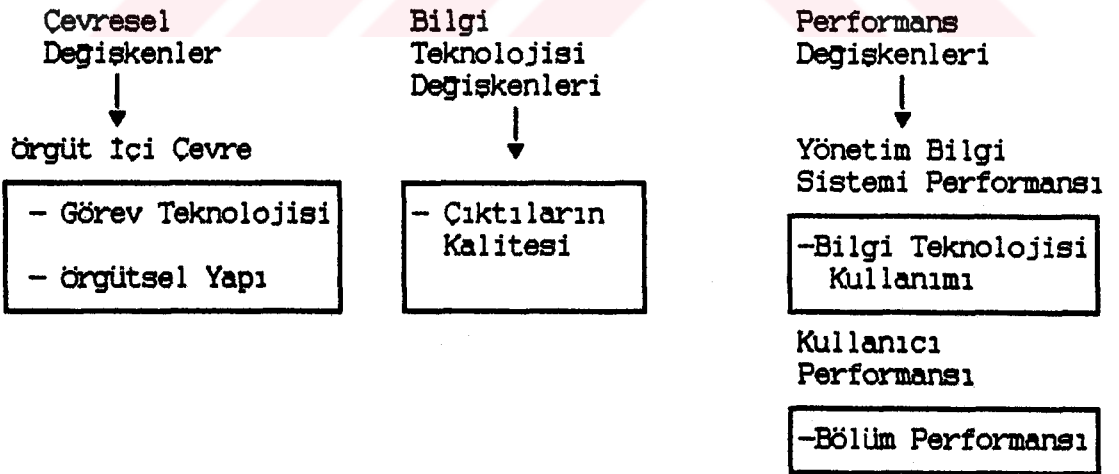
Çevresel Değişkenler

örgüt İçi Çevre

- Görev Teknolojisi

- örgütsel Yapı

Bilgi Teknolojisi Değişkenleri

- Çıktıların Kalitesi

Performans Değişkenleri

Yönetim Bilgi Sistemi Performansı

-Bilgi Teknolojisi Kullanımı

Kullanıcı Performansı

-Bölüm Performansı